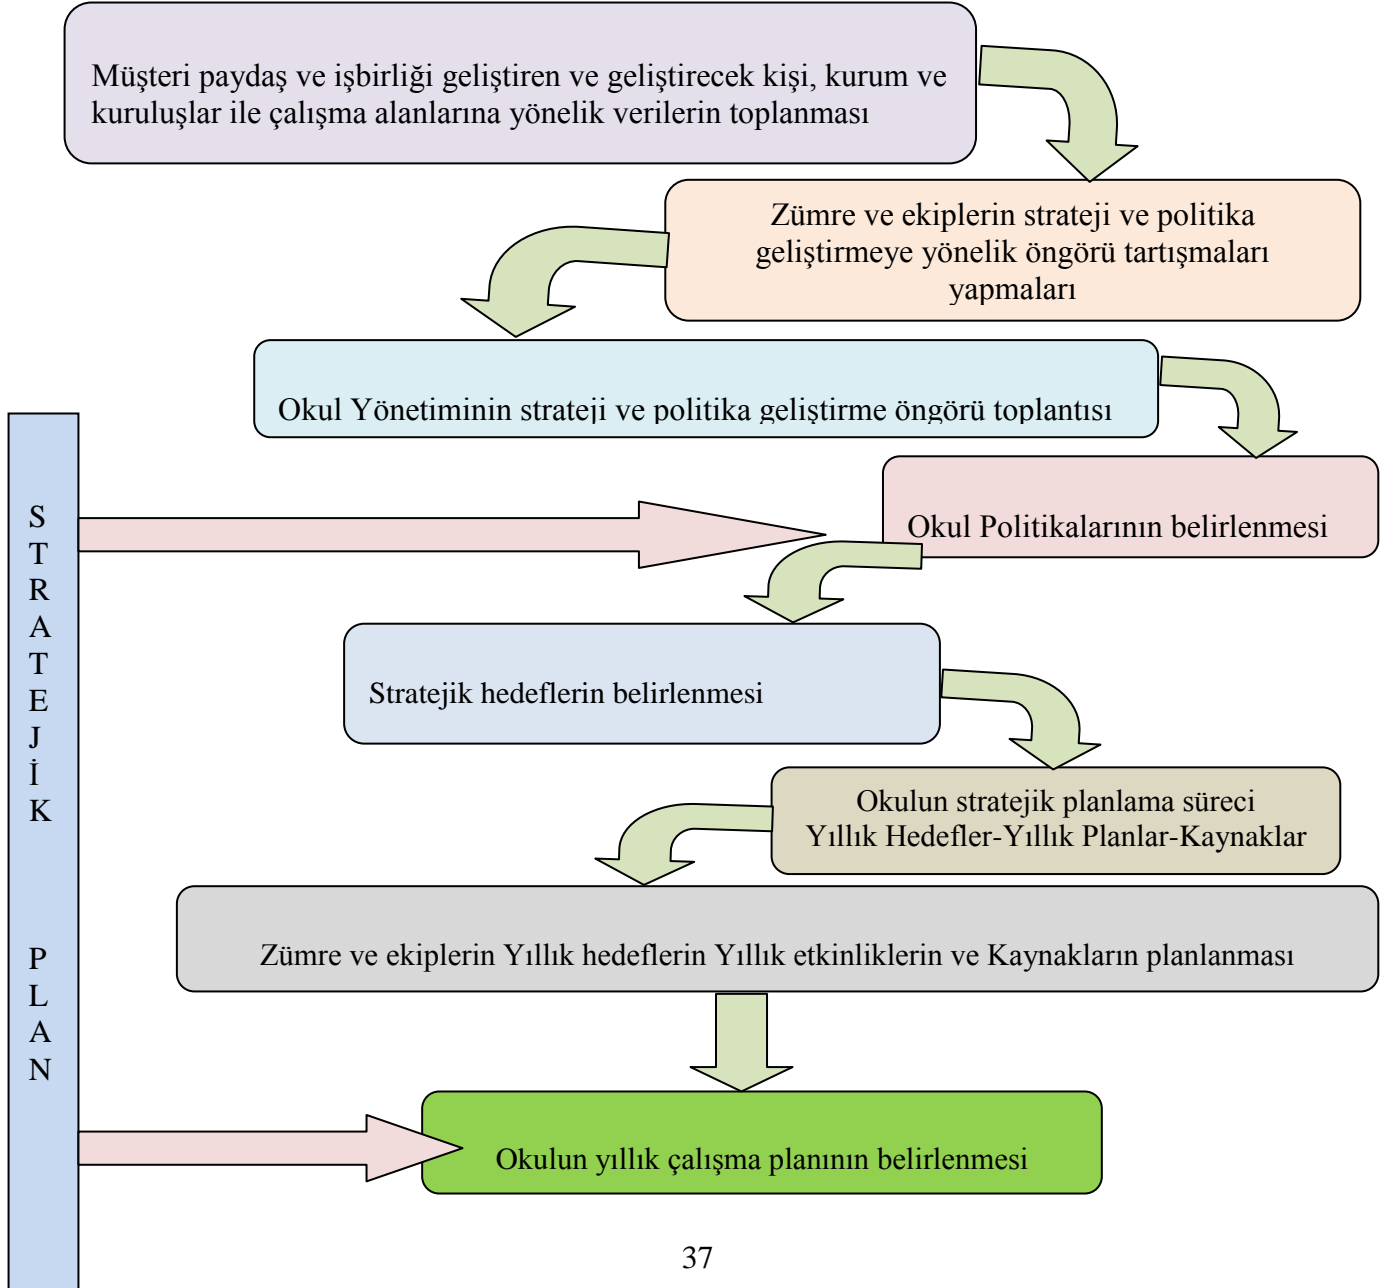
Müşteri paydaş ve işbirliği geliştiren ve geliştirecek kişi, kurum ve kuruluşlar ile çalışma alanlarına yönelik verilerin toplanması

Zümre ve ekiplerin strateji ve politika geliştirmeye yönelik öngörü tartışmaları yapmaları

Okul Yönetiminin strateji ve politika geliştirme öngörü toplantısı

STRATEJİK PLAN

Okul Politikalarının belirlenmesi

Stratejik hedeflerin belirlenmesi

Okulun stratejik planlama süreci
Yıllık Hedefler-Yıllık Planlar-Kaynaklar

Zümre ve ekiplerin Yıllık hedeflerin Yıllık etkinliklerin ve Kaynakların planlanması

Okulun yıllık çalışma planının belirlenmesi

37